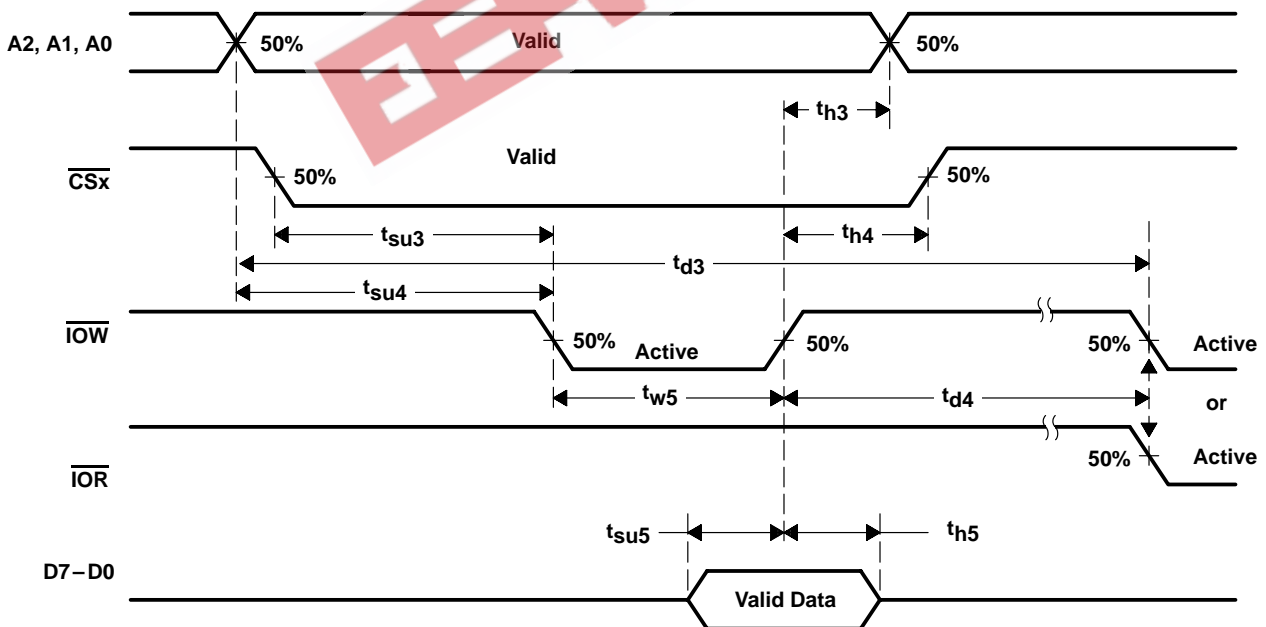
A2, A1, A0

50%

Valid

50%

$t_{h3}$

$\overline{CSx}$

Valid

50%

50%

$t_{su3}$

$t_{h4}$

$t_{d3}$

$t_{su4}$

$\overline{IOW}$

50%

Active

50%

50%

Active

$t_{w5}$

$t_{d4}$

or

$\overline{IOR}$

50%

Active

$t_{su5}$

$t_{h5}$

D7 – D0

Valid Data